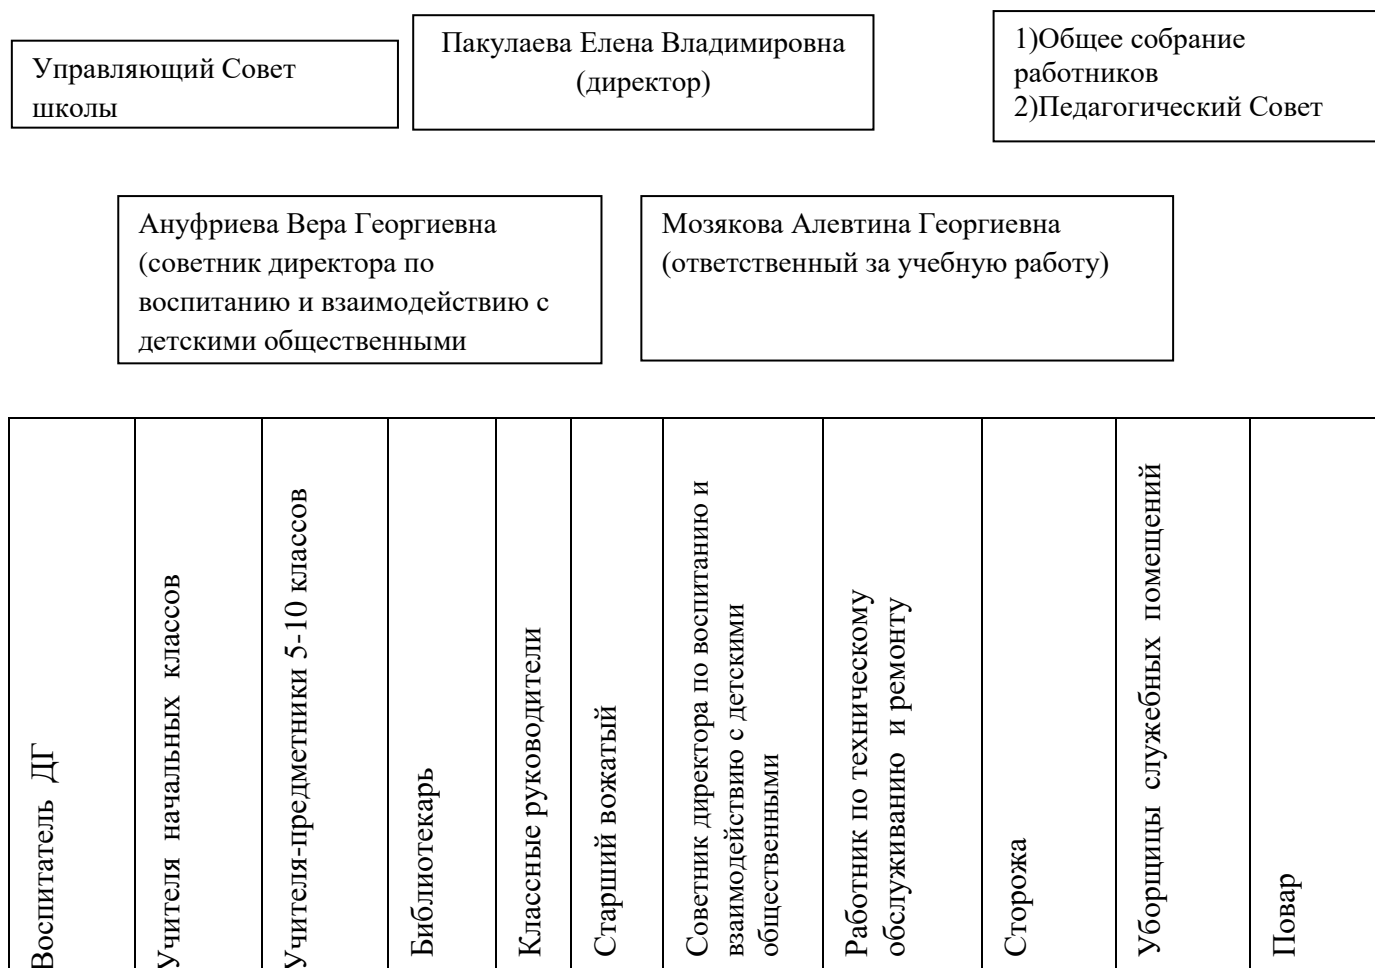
Управляющий Совет школы

Пакулаева Елена Владимировна (директор)

1)Общее собрание работников
2)Педагогический Совет

Ануфриева Вера Георгиевна (советник директора по воспитанию и взаимодействию с детскими общественными

Мозякова Алевтина Георгиевна (ответственный за учебную работу)

| Воспитатель ДГ | Учителя начальных классов | Учителя-предметники 5-10 классов | Библиотекарь | Классные руководители | Старший вожатый | Советник директора по воспитанию и взаимодействию с детскими общественными | Работник по техническому обслуживанию и ремонту | Сторожа | Уборщицы служебных помещений | Повар |
|---|---|---|---|---|---|---|---|---|---|---|